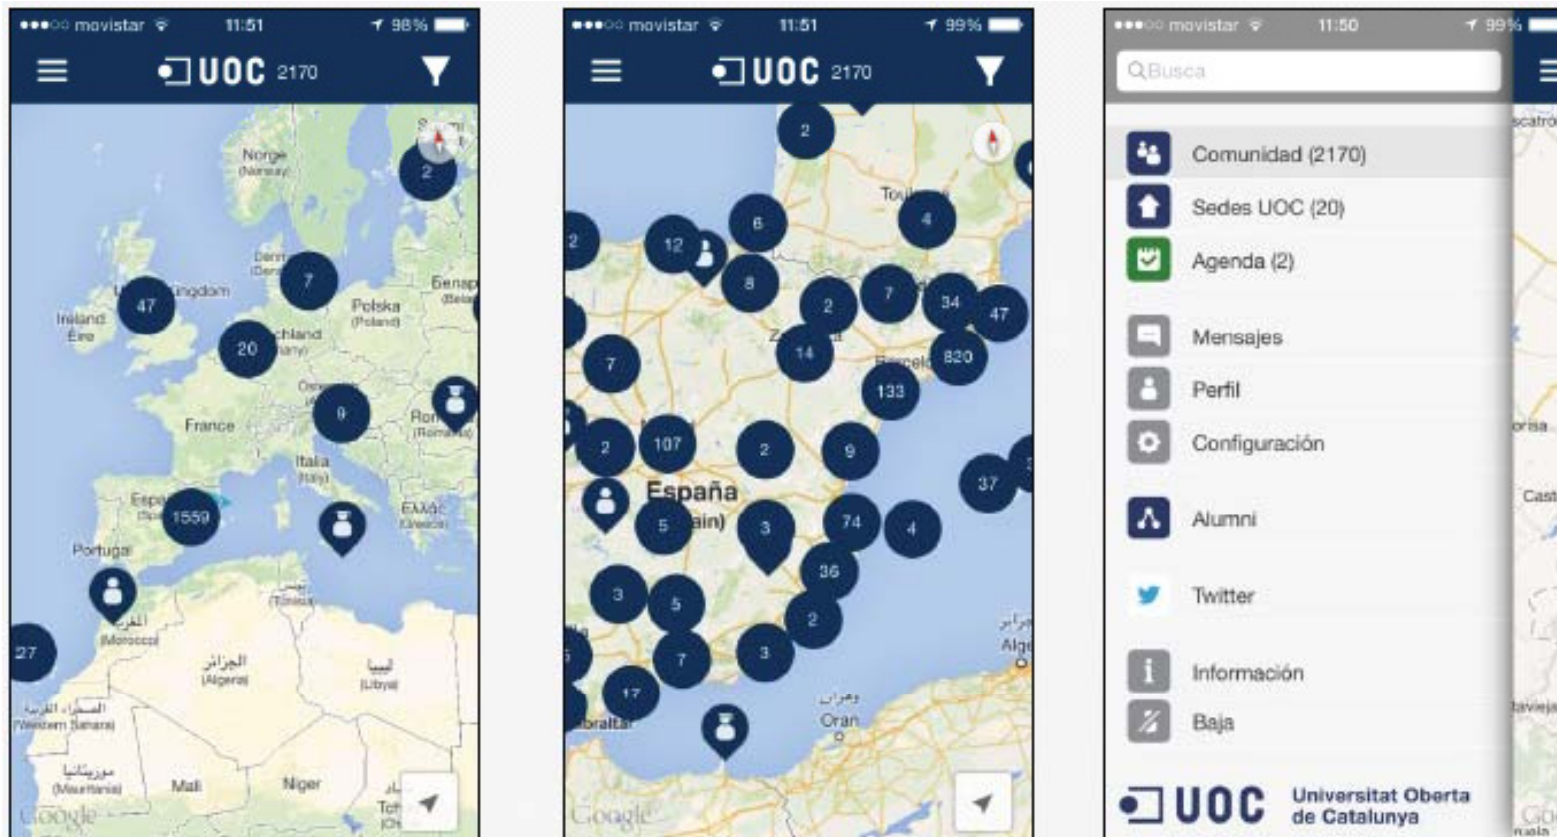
movistar 11:51 98%
UOC 2170

Norge (Norway)
2
47
7
Ireland Éire
20
Polska (Poland)
9
France
Italia (Italy)
1559
Portugal
España (Spain)
Ελλάς (Greece)
المغرب (Morocco)
الجزائر (Algeria)
ليبيا (Libya)
27
الصحراء الغربية (Western Sahara)
موريتانيا (Mauritania)
Mali
Niger
Google

movistar 11:51 99%
UOC 2170

2
2
12
6
4
8
2
7
34
47
14
820
7
133
2
107
2
9
España (Spain)
37
5
3
74
4
36
3
5
2
7
3
17
Oran
Alger
Google

movistar 11:50 99%
Busca

Comunidad (2170)
Sedes UOC (20)
Agenda (2)
Mensajes
Perfil
Configuración
Alumni
Twitter
Información
Baja

UOC Universitat Oberta de Catalunya